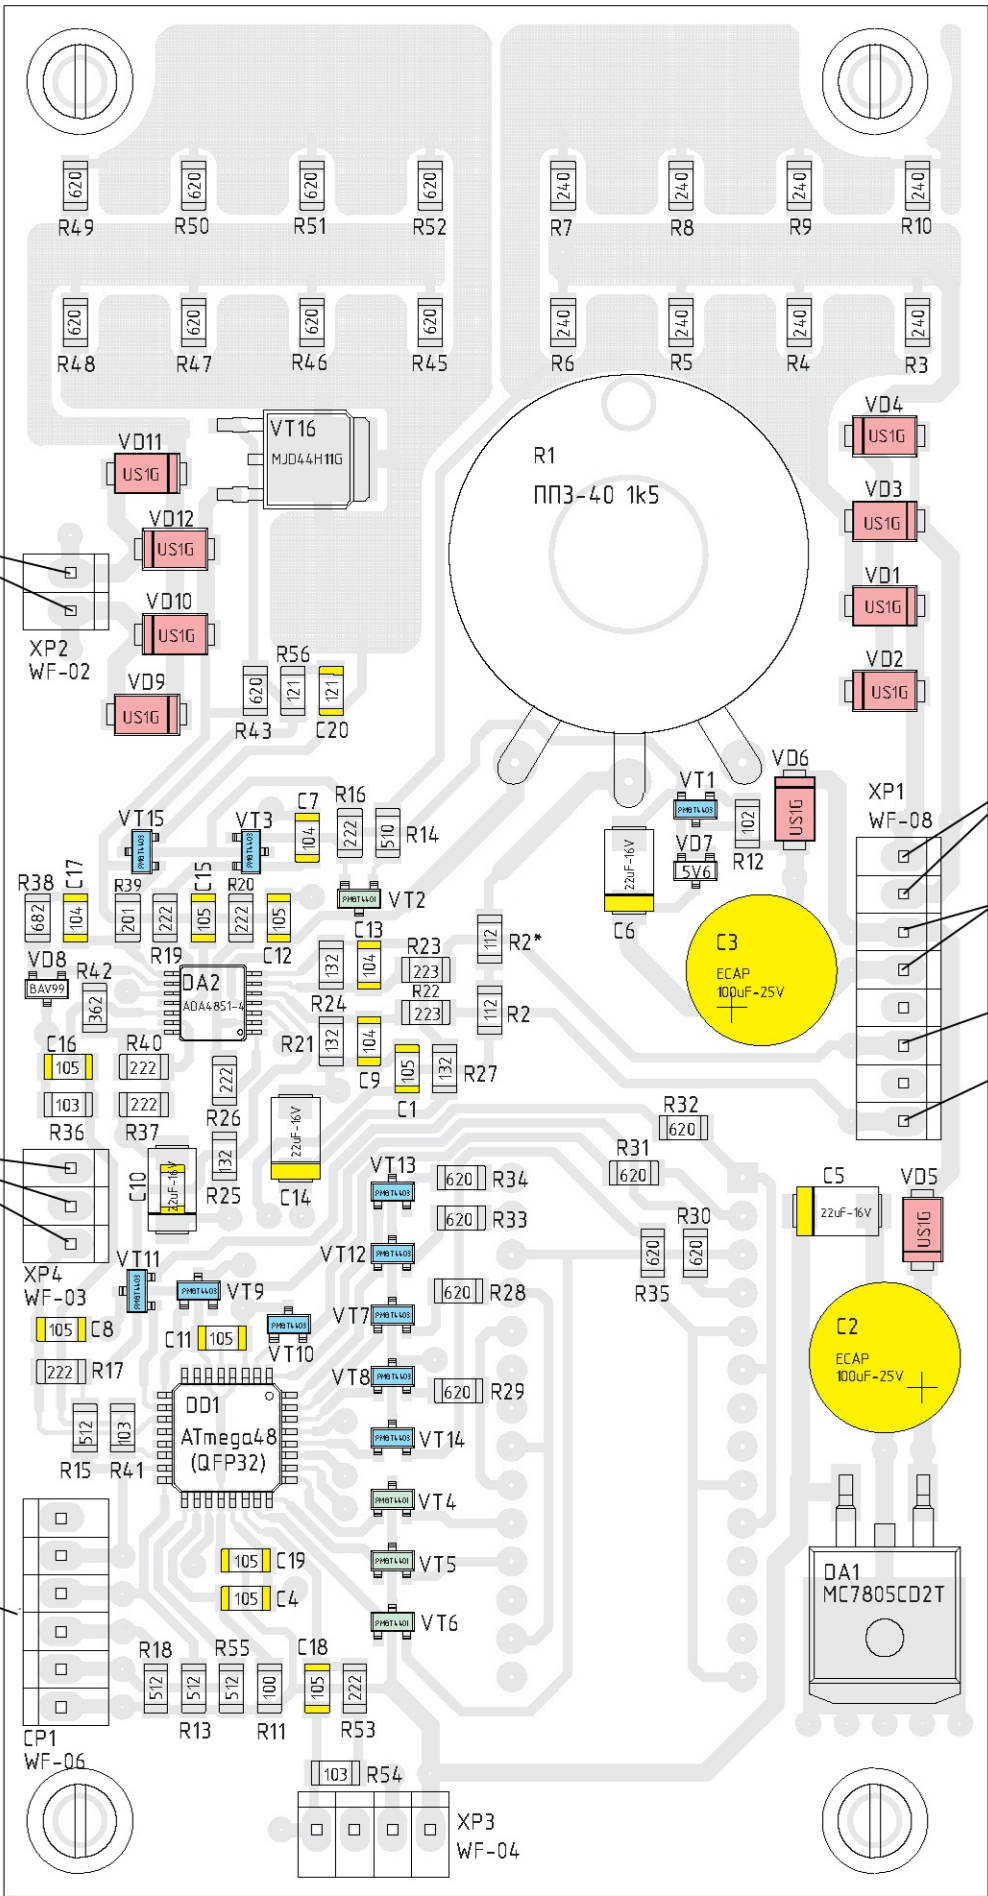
620 R49 620 R50 620 R51 620 R52 240 R7 240 R8 240 R9 240 R10

620 R48 620 R47 620 R46 620 R45 240 R6 240 R5 240 R4 240 R3

VT16 MJD44H11G

VD11 US1G

VD12 US1G

VD10 US1G

VD9 US1G

XP2 WF-02

R1 ПП3-40 1k5

VD4 US1G
VD3 US1G
VD1 US1G
VD2 US1G

R56
620 121 121
R43 C20

VT15 VT3 C7 R16
104 222 510 R14

VT1 VD6
102 US1G
R12
VD7 5V6

XP1 WF-08

R38 C17 R39 C15 R20
682 104 201 222 105 222 105
R19 C12

VT2

C13 R23
132 104 223
R22
223
R2*
112
112 R2

22uF-16V C6

C3 ECAP 100uF-25V

VD8 BAV99
R42 362
DA2 ADA4851-4

R24 R21 132 104 105 132 R27
C9 C1

C16 105 R40 222
103 222
R36 R37
222 R26 132 R25

22uF-16V C14

C10 22uF-16V

XP4 WF-03

R32 620
R31 620

VT13 620 R34
620 R33

C5 22uF-16V VD5 US1G

R30
620 620
R35

VT11 VT9 VT12 620 R28
105 C8 C11 105 VT10 VT7

222 R17

VT8 620 R29

C2 ECAP 100uF-25V

512 103
R15 R41

DD1 ATmega48 (QFP32)

VT14
VT4

105 C19
105 C4
VT5
VT6

DA1 MC7805CD2T

R18 R55 C18
512 512 512 100 105 222
R13 R11 R53

CP1 WF-06

103 R54

XP3 WF-04